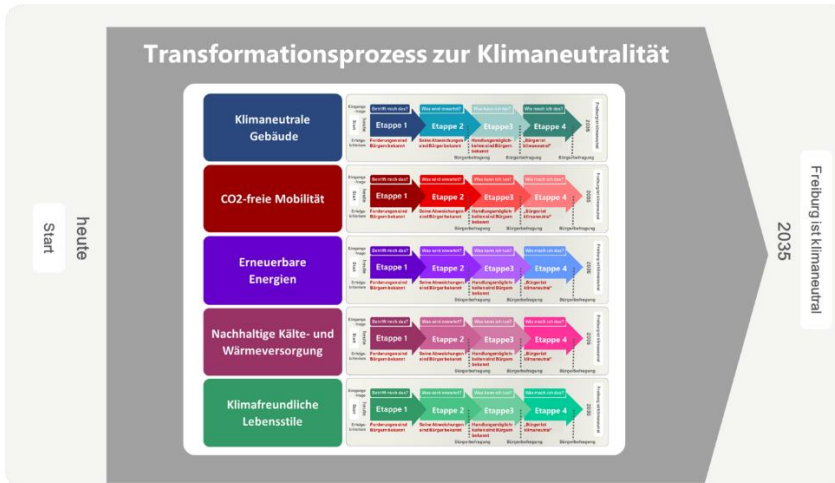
Transformationsprozess zur Klimaneutralität

heute
Start

Klimaneutrale Gebäude
Etappe 1
Etappe 2
Etappe3
Etappe 4

CO2-freie Mobilität
Etappe 1
Etappe 2
Etappe3
Etappe 4

Erneuerbare Energien
Etappe 1
Etappe 2
Etappe3
Etappe 4

Nachhaltige Kälte- und Wärmeversorgung
Etappe 1
Etappe 2
Etappe3
Etappe 4

Klimafreundliche Lebensstile
Etappe 1
Etappe 2
Etappe3
Etappe 4

2035
Freiburg ist klimaneutral